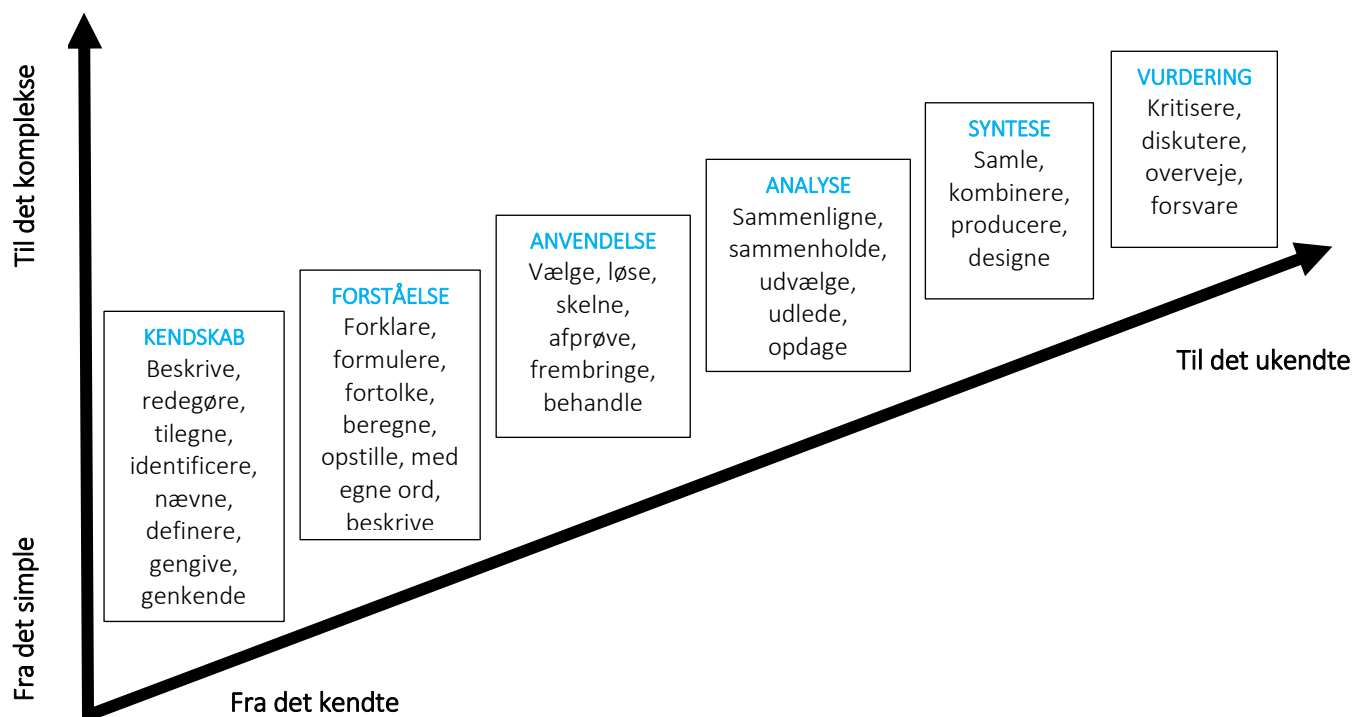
Til det komplekse

Fra det simple

KENDSKAB
Beskrive, redegøre, tilegne, identificere, nævne, definere, gengive, genkende

FORSTÅELSE
Forklare, formulere, fortolke, beregne, opstille, med egne ord, beskrive

ANVENDELSE
Vælge, løse, skelne, afprøve, frembringe, behandle

ANALYSE
Sammenligne, sammenholde, udvælge, udlede, opdage

SYNTESE
Samle, kombinere, producere, designe

VURDERING
Kritisere, diskutere, overveje, forsvare

Til det ukendte

Fra det kendte